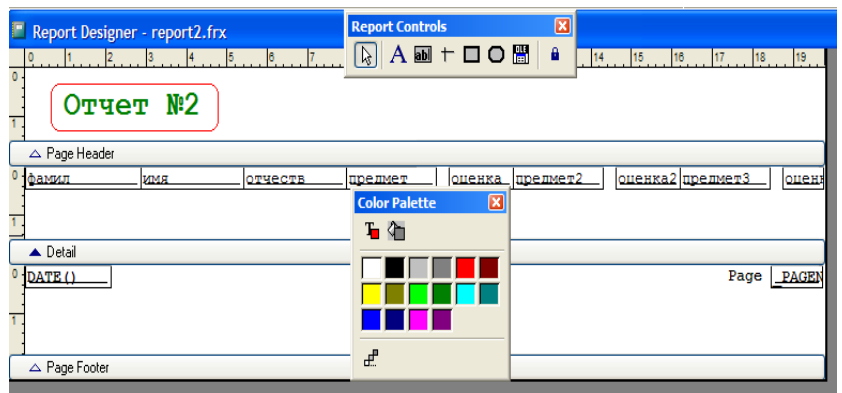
Report Designer - report2.frx

Report Controls

A abl

OLE

0 1 2 3 4 5 6 7 14 15 16 17 18 19

Отчет №2

Page Header

фамил имя отчеств предмет оценка предмет2 оценка2 предмет3 оцен

Color Palette

Detail

DATE()

Page _PAGEN

Page Footer